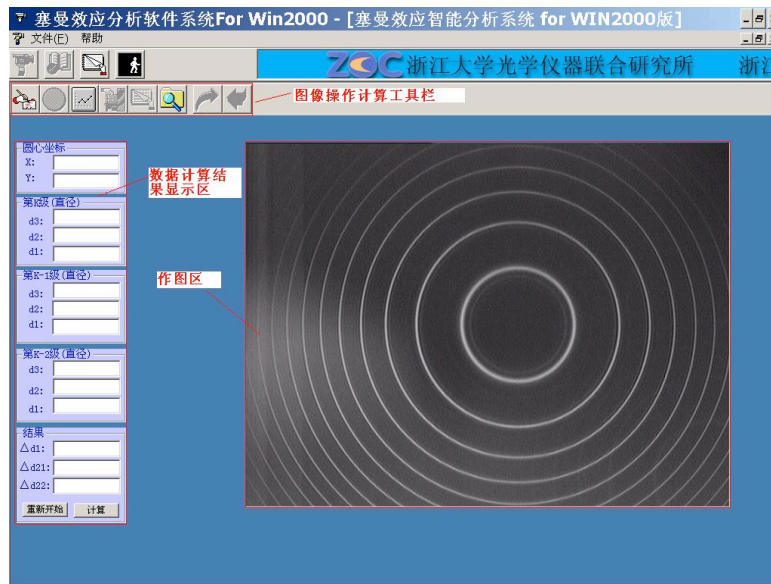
塞曼效应分析软件系统For Win2000 - [塞曼效应智能分析系统 for WIN2000版]

文件(E) 帮助

ZOC 浙江大学光学仪器联合研究所 浙江

图像操作计算工具栏

圆心坐标
X:
Y:

数据计算结果显示区

第K级(直径)
d3:
d2:
d1:

第K-1级(直径)
d3:
d2:
d1:

作图区

第K-2级(直径)
d3:
d2:
d1:

结果
△d1:
△d21:
△d22:

重新开始 计算